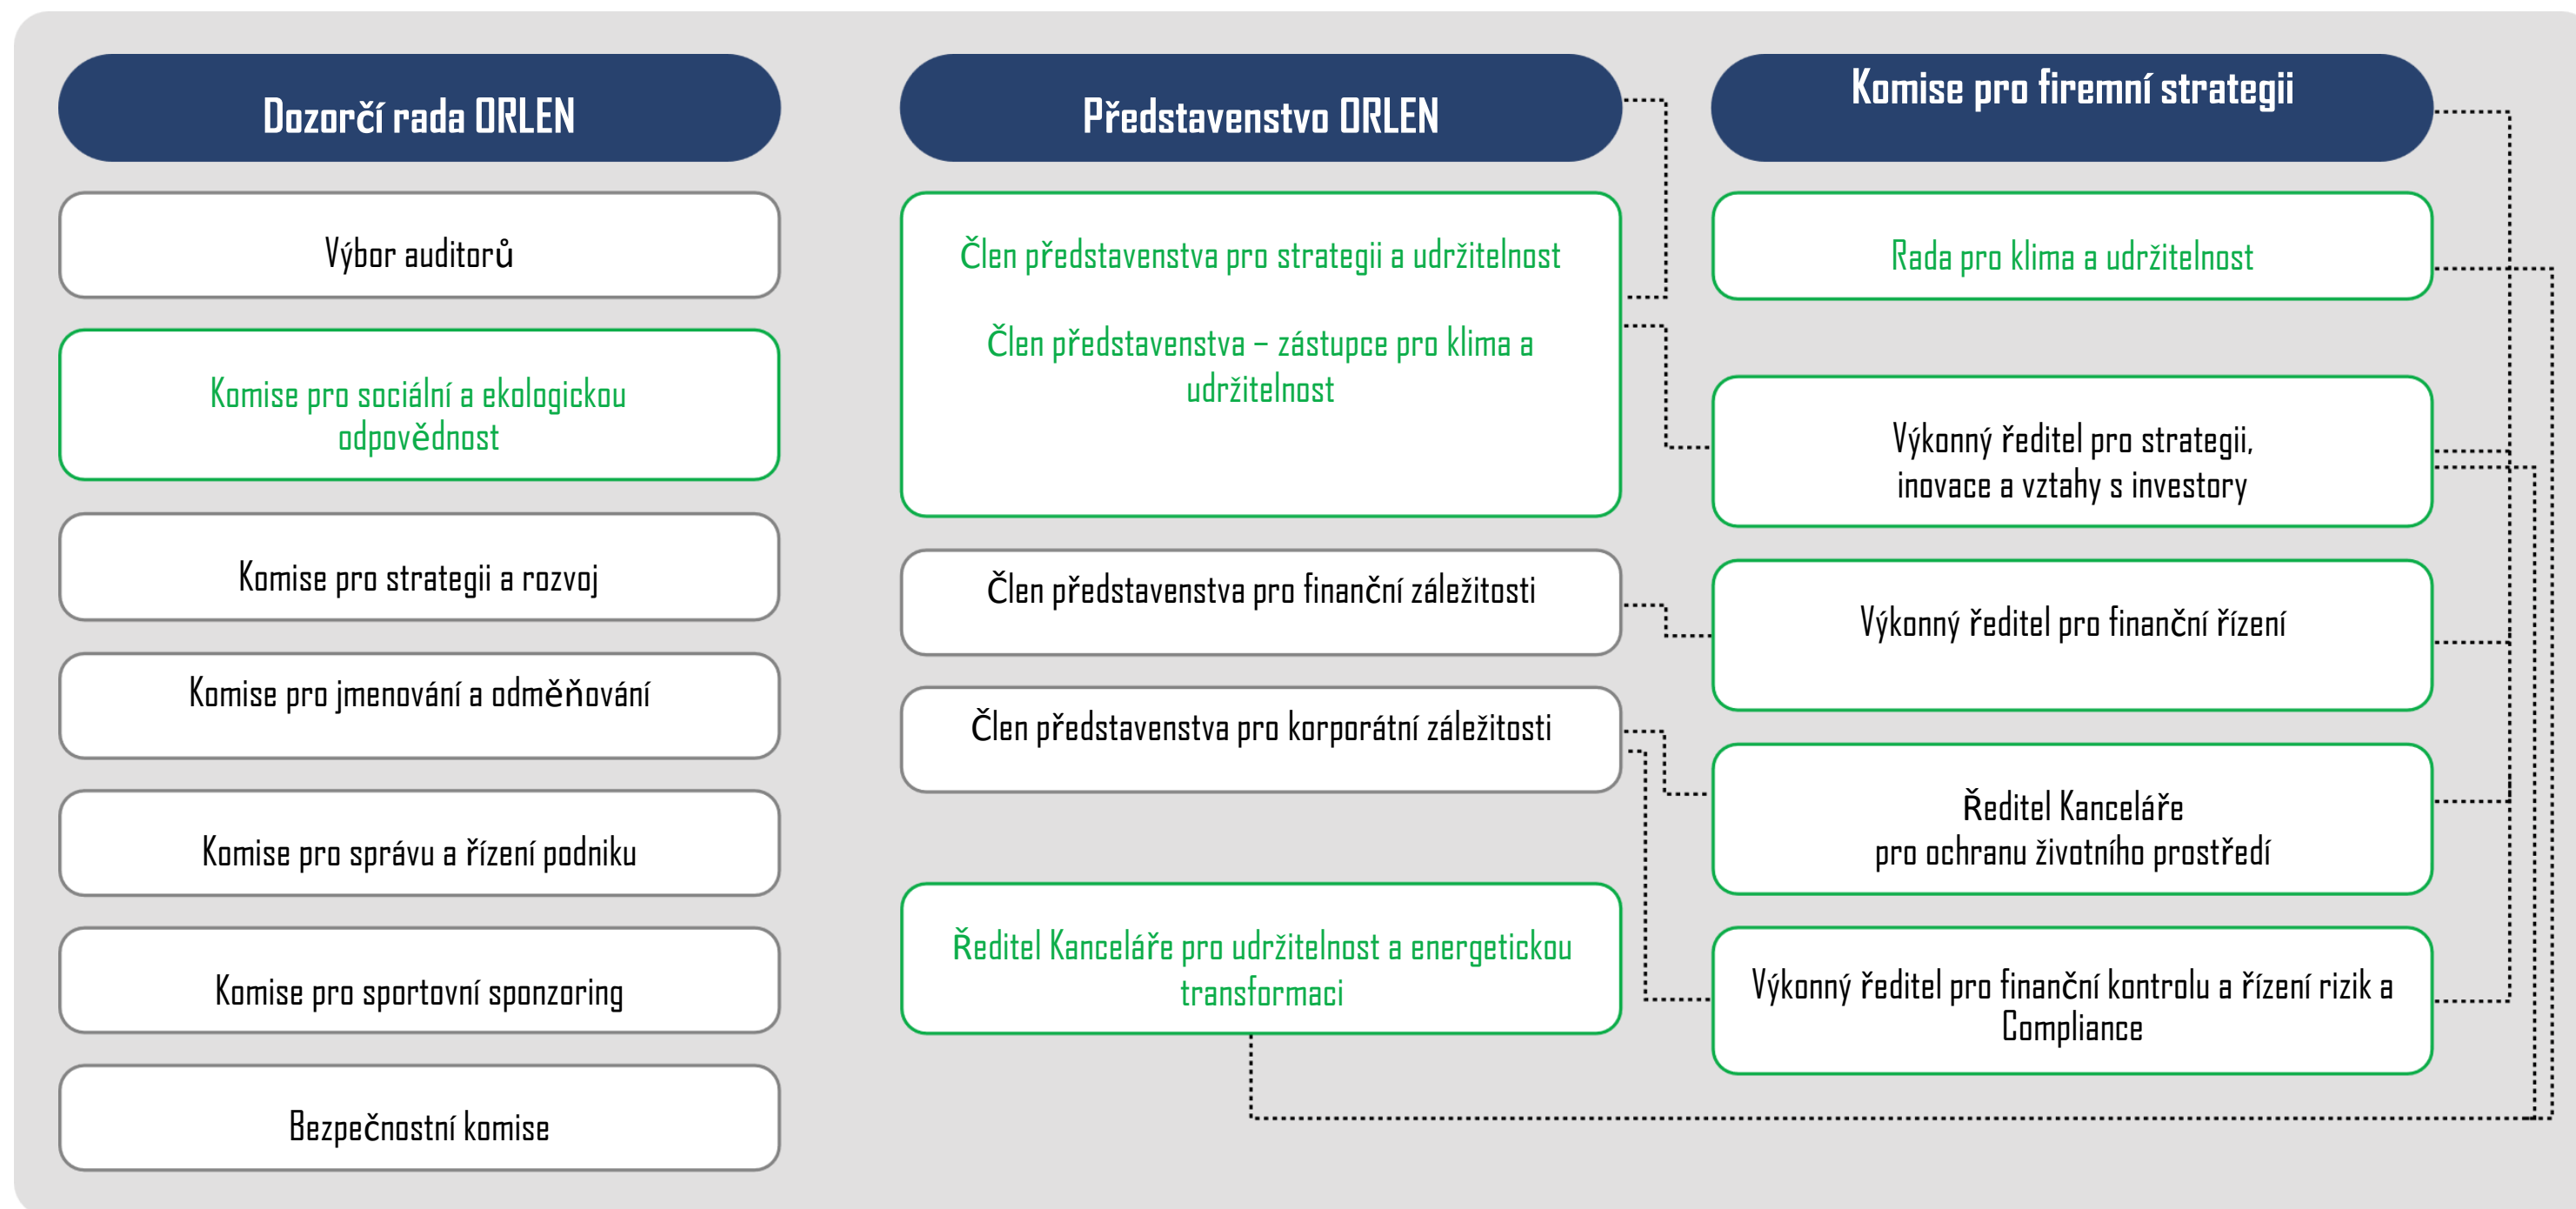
Dozorčí rada ORLEN

Výbor auditorů

Komise pro sociální a ekologickou odpovědnost

Komise pro strategii a rozvoj

Komise pro jmenování a odměňování

Komise pro správu a řízení podniku

Komise pro sportovní sponzoring

Bezpečnostní komise

Představenstvo ORLEN

Člen představenstva pro strategii a udržitelnost

Člen představenstva – zástupce pro klima a udržitelnost

Člen představenstva pro finanční záležitosti

Člen představenstva pro korporátní záležitosti

Ředitel Kanceláře pro udržitelnost a energetickou transformaci

Komise pro firemní strategii

Rada pro klima a udržitelnost

Výkonný ředitel pro strategii, inovace a vztahy s investory

Výkonný ředitel pro finanční řízení

Ředitel Kanceláře pro ochranu životního prostředí

Výkonný ředitel pro finanční kontrolu a řízení rizik a Compliance